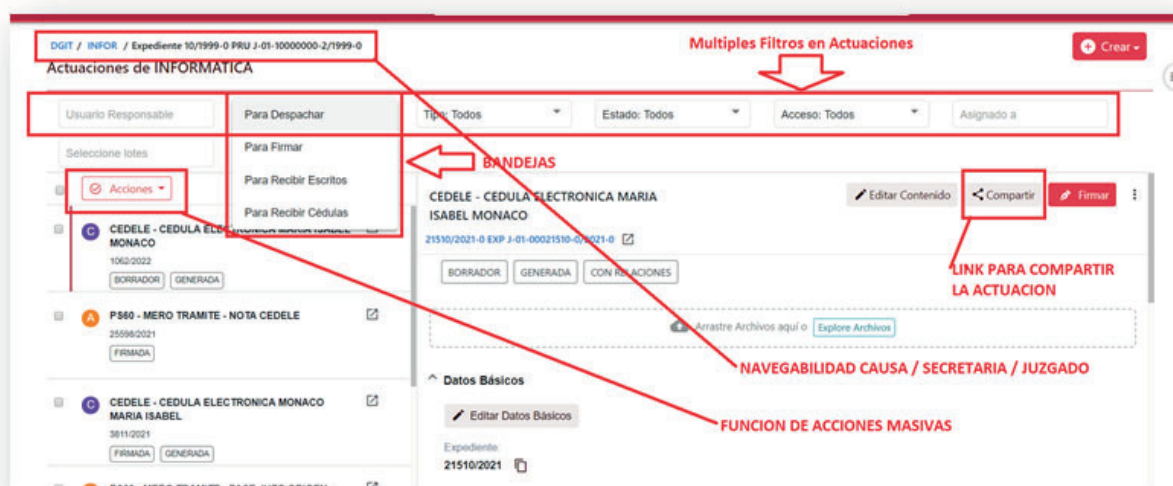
DGIT / INFOR / Expediente 10/1999-0 PRU J-01-10000000-2/1999-0

Actuaciones de INFORMATICA

Multiples Filtros en Actuaciones

Crear

Usuario Responsable

Para Despachar

Tipo: Todos

Estado: Todos

Acceso: Todos

Asignado a

Seleccione lotes

Para Firmar

Para Recibir Escritos

Para Recibir Cédulas

BANDEJAS

Acciones

C CEDELE - CEDULA ELE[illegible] MONACO

1062/2022

BORRADOR GENERADA

A PS60 - MERO TRAMITE - NOTA CEDELE

25598/2021

FIRMADA

C CEDELE - CEDULA ELECTRONICA MONACO MARIA ISABEL

3611/2021

FIRMADA GENERADA

CEDELE - CEDULA ELECTRONICA MARIA ISABEL MONACO

21510/2021-0 EXP J-01-00021510-0/2021-0

Editar Contenido

Compartir

Firmar

LINK PARA COMPARTIR LA ACTUACION

BORRADOR GENERADA CON RELACIONES

Arrastre Archivos aquí o Explore Archivos

NAVEGABILIDAD CAUSA / SECRETARIA / JUZGADO

Datos Básicos

Editar Datos Básicos

FUNCION DE ACCIONES MASIVAS

Expediente

21510/2021